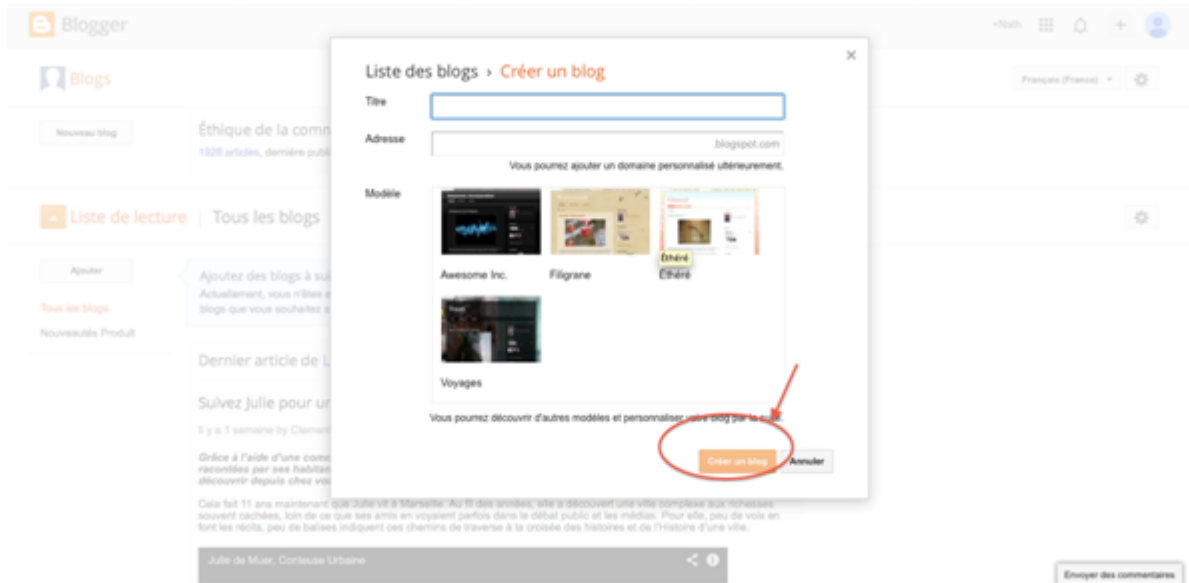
Blogger

+Nath

Blogs

Français (France)

Nouveau blog

Éthique de la comm
1928 articles, dernière publi

Liste de lecture | Tous les blogs

Ajouter

Tous les blogs
Nouveautés Produit

Ajoutez des blogs à su
Actuellement, vous n'êtes a
blogs que vous souhaitez s

Dernier article de L

Suivez Julie pour ur

Il y a 1 semaine by Clement

Grâce à l'aide d'une comm
racontées par ses habitan
découvrir depuis chez vou

Cela fait 11 ans maintenant que Julie vit à Marseille. Au fil des années, elle a découvert une ville complexe aux richesses souvent cachées, loin de ce que ses amis en voyaient parfois dans le débat public et les médias. Pour elle, peu de voix en font les récits, peu de balises indiquent ces chemins de traverse à la croisée des histoires et de l'Histoire d'une ville.

Julie de Muer, Conteuse Urbaine

Envoyer des commentaires

Liste des blogs › Créer un blog

Titre

Adresse
.blogspot.com
Vous pourrez ajouter un domaine personnalisé ultérieurement.

Modèle

Awesome Inc.
Filigrane
Éthéré
Éthéré
Voyages

Vous pourrez découvrir d'autres modèles et personnaliser votre blog par la suite.

Créer un blog
Annuler